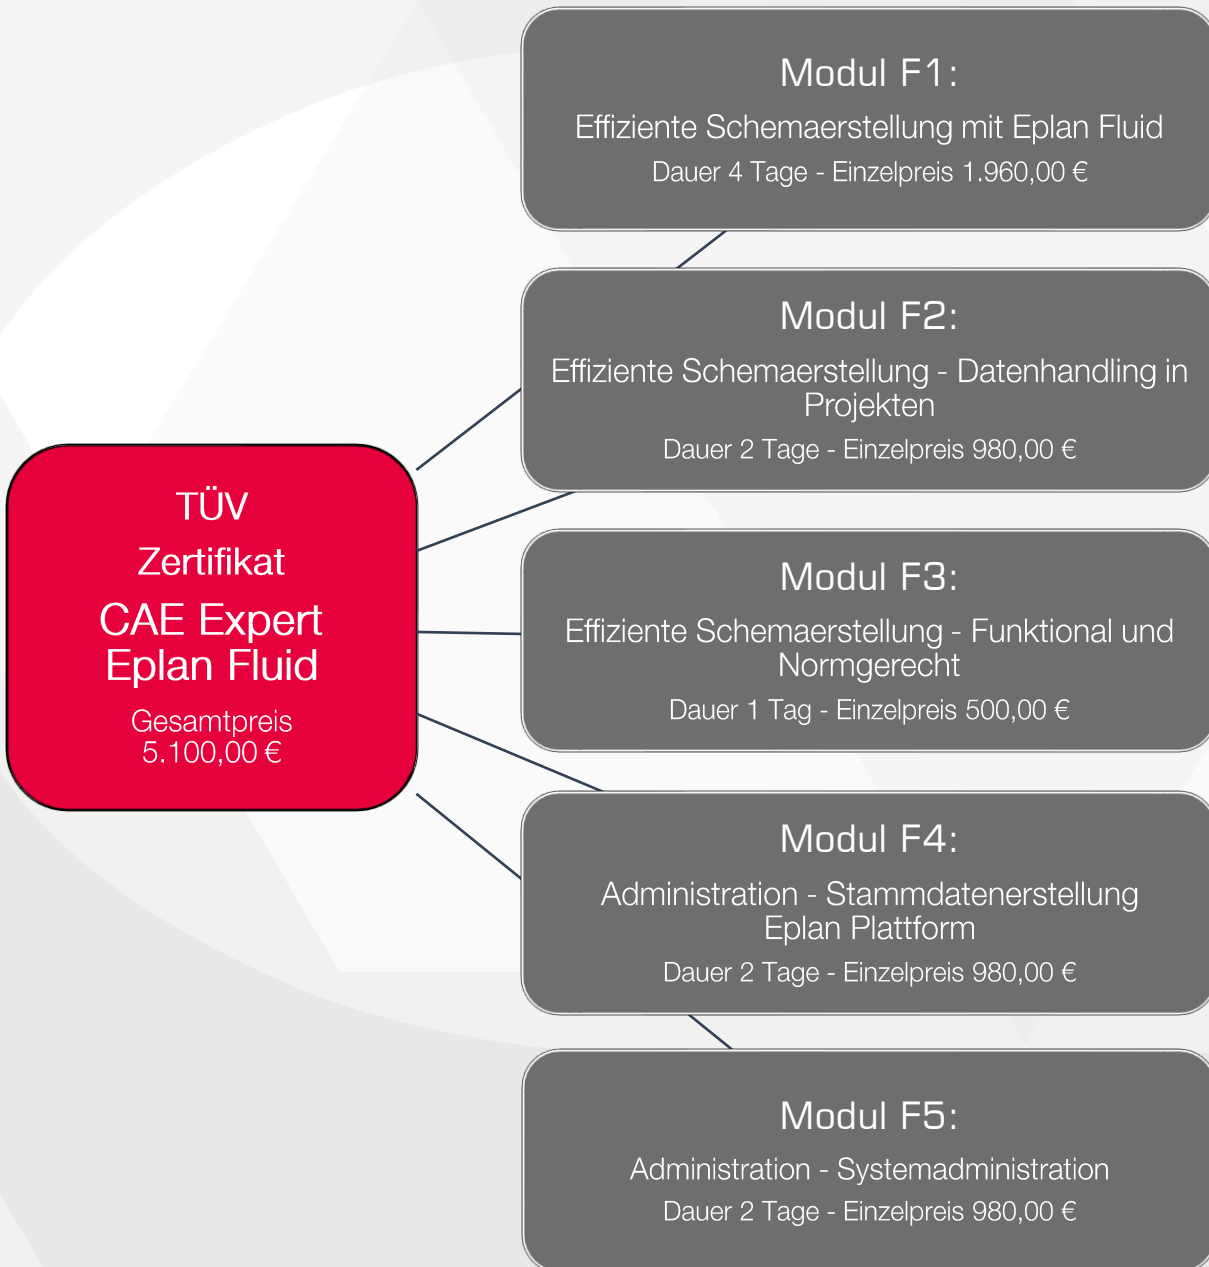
TÜV
Zertifikat
CAE Expert
Eplan Fluid
Gesamtpreis
5.100,00 €

Modul F1:
Effiziente Schemaerstellung mit Eplan Fluid
Dauer 4 Tage - Einzelpreis 1.960,00 €

Modul F2:
Effiziente Schemaerstellung - Datenhandling in Projekten
Dauer 2 Tage - Einzelpreis 980,00 €

Modul F3:
Effiziente Schemaerstellung - Funktional und Normgerecht
Dauer 1 Tag - Einzelpreis 500,00 €

Modul F4:
Administration - Stammdatenerstellung Eplan Plattform
Dauer 2 Tage - Einzelpreis 980,00 €

Modul F5:
Administration - Systemadministration
Dauer 2 Tage - Einzelpreis 980,00 €